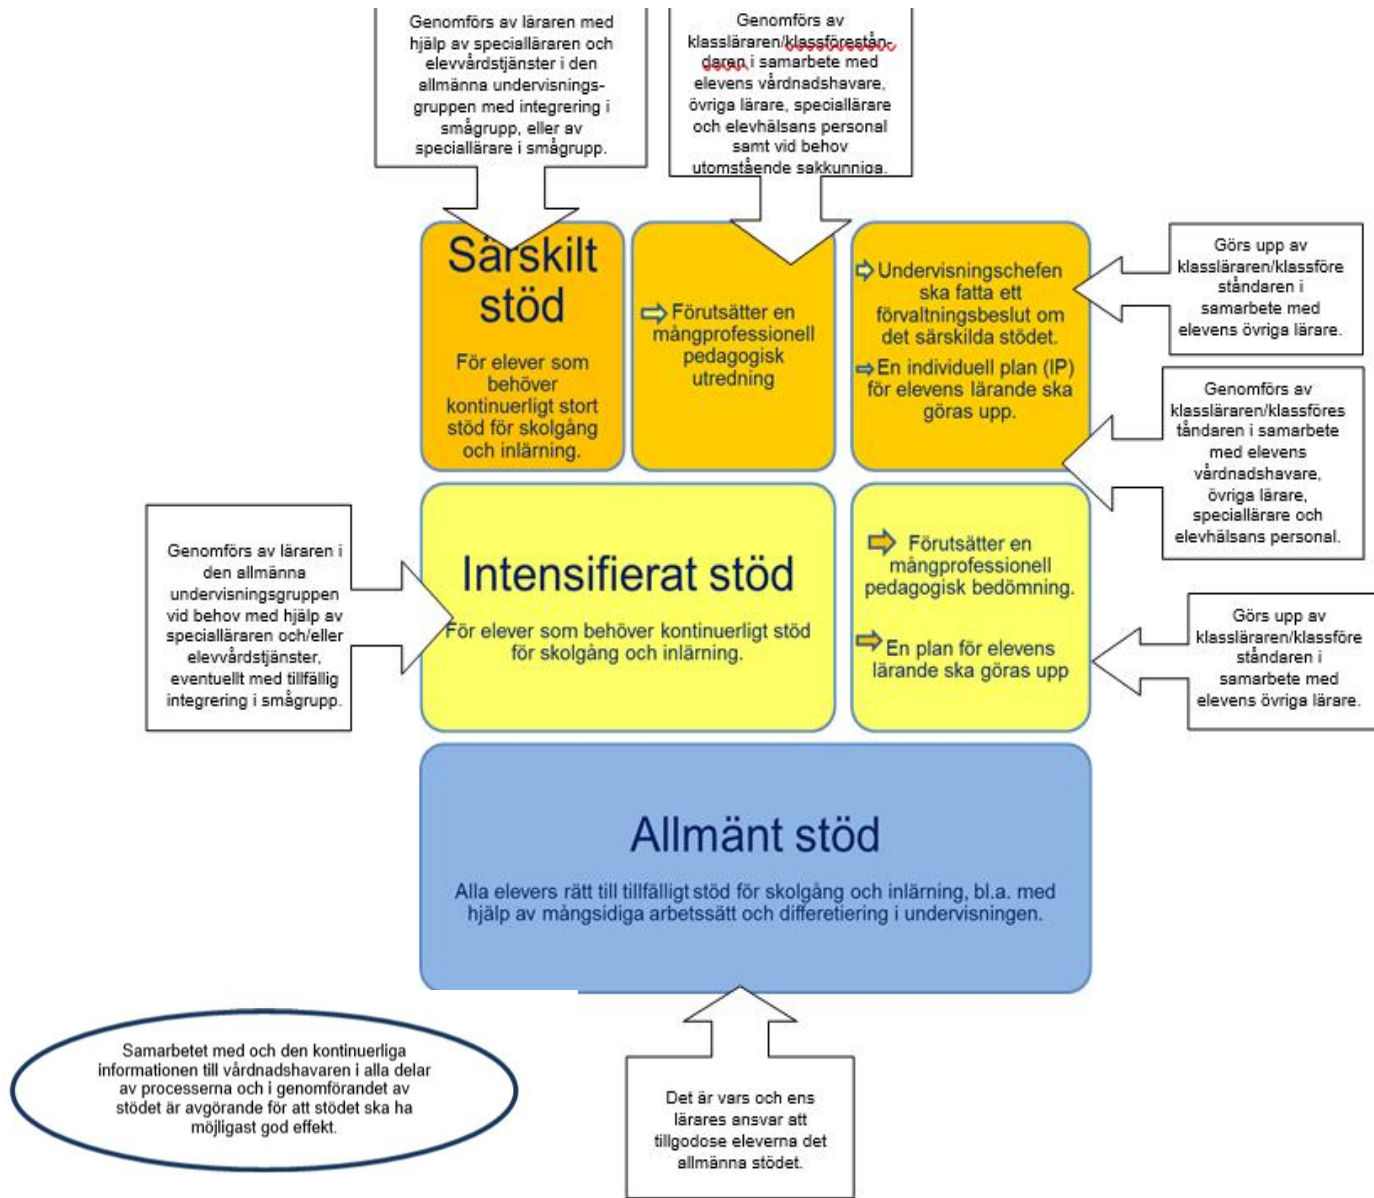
Genomförs av läraren med hjälp av specialläraren och elevvårdstjänster i den allmänna undervisningsgruppen med integrering i smågrupp, eller av speciallärare i smågrupp.

Genomförs av klassläraren/klassföreståndaren i samarbete med elevens vårdnadshavare, övriga lärare, speciallärare och elevhälsans personal samt vid behov utomstående sakkunniga.

Särskilt stöd

För elever som behöver kontinuerligt stort stöd för skolgång och inlärning.

Förutsätter en mångprofessionell pedagogisk utredning

Undervisningschefen ska fatta ett förvaltningsbeslut om det särskilda stödet.

En individuell plan (IP) för elevens lärande ska göras upp.

Görs upp av klassläraren/klassföreståndaren i samarbete med elevens övriga lärare.

Genomförs av klassläraren/klassföreståndaren i samarbete med elevens vårdnadshavare, övriga lärare, speciallärare och elevhälsans personal.

Genomförs av läraren i den allmänna undervisningsgruppen vid behov med hjälp av specialläraren och/eller elevvårdstjänster, eventuellt med tillfällig integrering i smågrupp.

Intensifierat stöd

För elever som behöver kontinuerligt stöd för skolgång och inlärning.

Förutsätter en mångprofessionell pedagogisk bedömning.

En plan för elevens lärande ska göras upp

Görs upp av klassläraren/klassföreståndaren i samarbete med elevens övriga lärare.

Allmänt stöd

Alla elevers rätt till tillfälligt stöd för skolgång och inlärning, bl.a. med hjälp av mångsidiga arbetssätt och differetiering i undervisningen.

Samarbetet med och den kontinuerliga informationen till vårdnadshavaren i alla delar av processerna och i genomförandet av stödet är avgörande för att stödet ska ha möjligast god effekt.

Det är vars och ens lärares ansvar att tillgodose eleverna det allmänna stödet.